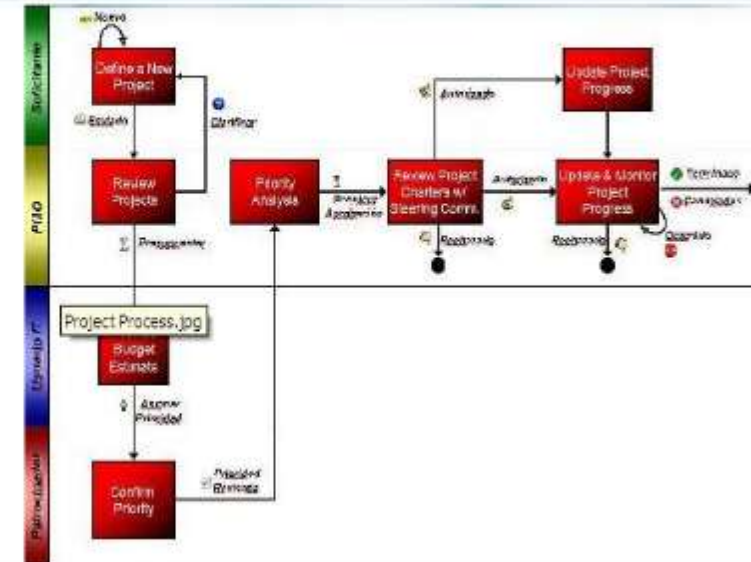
Solicitante

Nuevo

Define a New Project

Enviado

Clarificar

Update Project Progress

Autorizado

PMO

Review Projects

Priority Analysis

Priorizar Aprobación

Review Project Charters w/ Steering Comm.

Autorizado

Update & Monitor Project Progress

Terminado

Cancelado

Rechazado

Rechazado

Detenido

Presupuestar

Project Process.jpg

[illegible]

Budget Estimate

Asignar Prioridad

Patrocinador

Confirm Priority

Prioridad Revisada